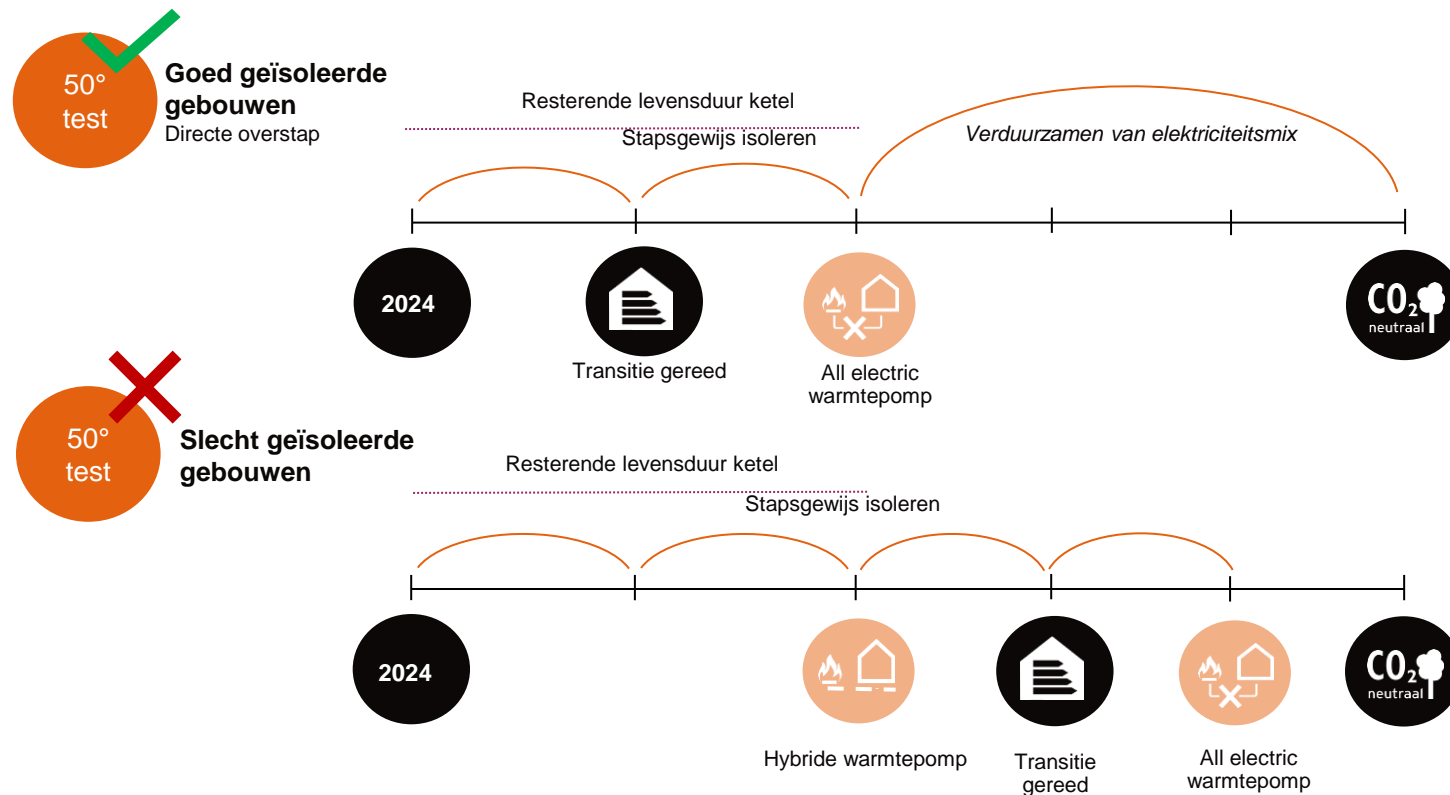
50° test

Goed geïsoleerde gebouwen
Directe overstap

Resterende levensduur ketel

Stapsgewijs isoleren

*Verduurzamen van elektriciteitsmix*

2024

Transitie gereed

All electric warmtepomp

$CO_2$ neutraal

50° test

Slecht geïsoleerde gebouwen

Resterende levensduur ketel

Stapsgewijs isoleren

2024

Hybride warmtepomp

Transitie gereed

All electric warmtepomp

$CO_2$ neutraal